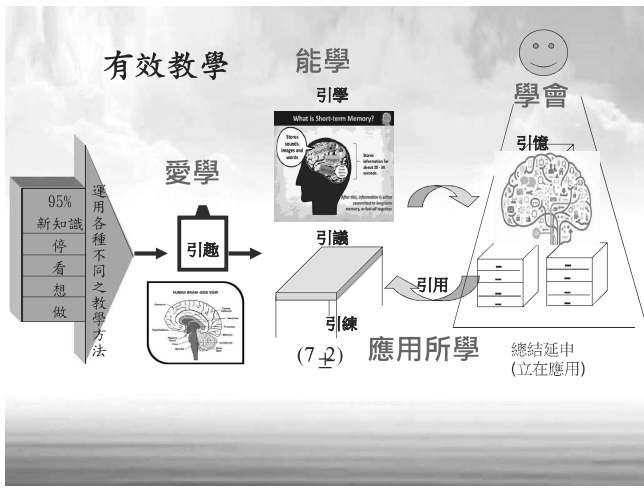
有效教學

能學

學會

引學

What is Short-term Memory?

Stores sounds, images and words

Stores information for about 20 - 30 seconds.

After this, information is either converted to long-term memory, or lost all together.

引憶

95%
新知識
停
看
想
做

運用各種不同之教學方法

愛學

引趣

HUMAN BRAIN SIDE VIEW

引議

引用

引練

$(7\pm2)$

應用所學

總結延申
(立在應用)